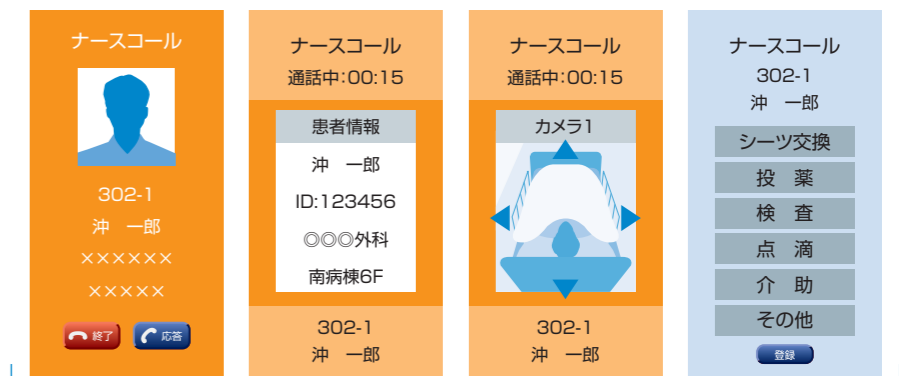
ナースコール

302-1
沖　一郎
××××××
×××××

終了　応答

ナースコール
通話中:00:15

患者情報
沖　一郎
ID:123456
◎◎◎外科
南病棟6F

302-1
沖　一郎

ナースコール
通話中:00:15

カメラ1

302-1
沖　一郎

ナースコール
302-1
沖　一郎

シーツ交換
投　薬
検　査
点　滴
介　助
その他

登録